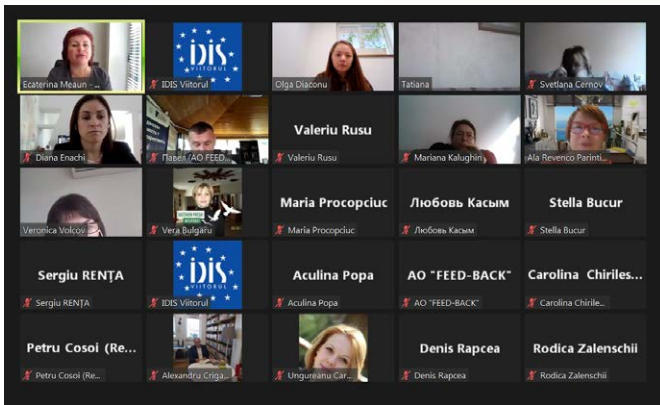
Ecaterina Meaun - ...
IDIS VIITORUL
IDIS Viitorul
Olga Diaconu
Tatiana
Svetlana Cernov
Diana Enachi
Павел (AO FEED...
Valeriu Rusu
Valeriu Rusu
Mariana Kalughin
Ala Revenco Parinti...
Veronica Volcov
Vera Bulgaru
Maria Procopciuc
Maria Procopciuc
Любовь Касым
Любовь Касым
Stella Bucur
Stella Bucur
Sergiu RENȚA
Sergiu RENȚA
IDIS VIITORUL
IDIS Viitorul
Aculina Popa
Aculina Popa
AO "FEED-BACK"
AO "FEED-BACK"
Carolina Chiriles...
Carolina Chirile...
Petru Cosoi (Re...
Petru Cosoi (Re...
Alexandru Criga...
Ungureanu Car...
Denis Rapcea
Denis Rapcea
Rodica Zalenschii
Rodica Zalenschii